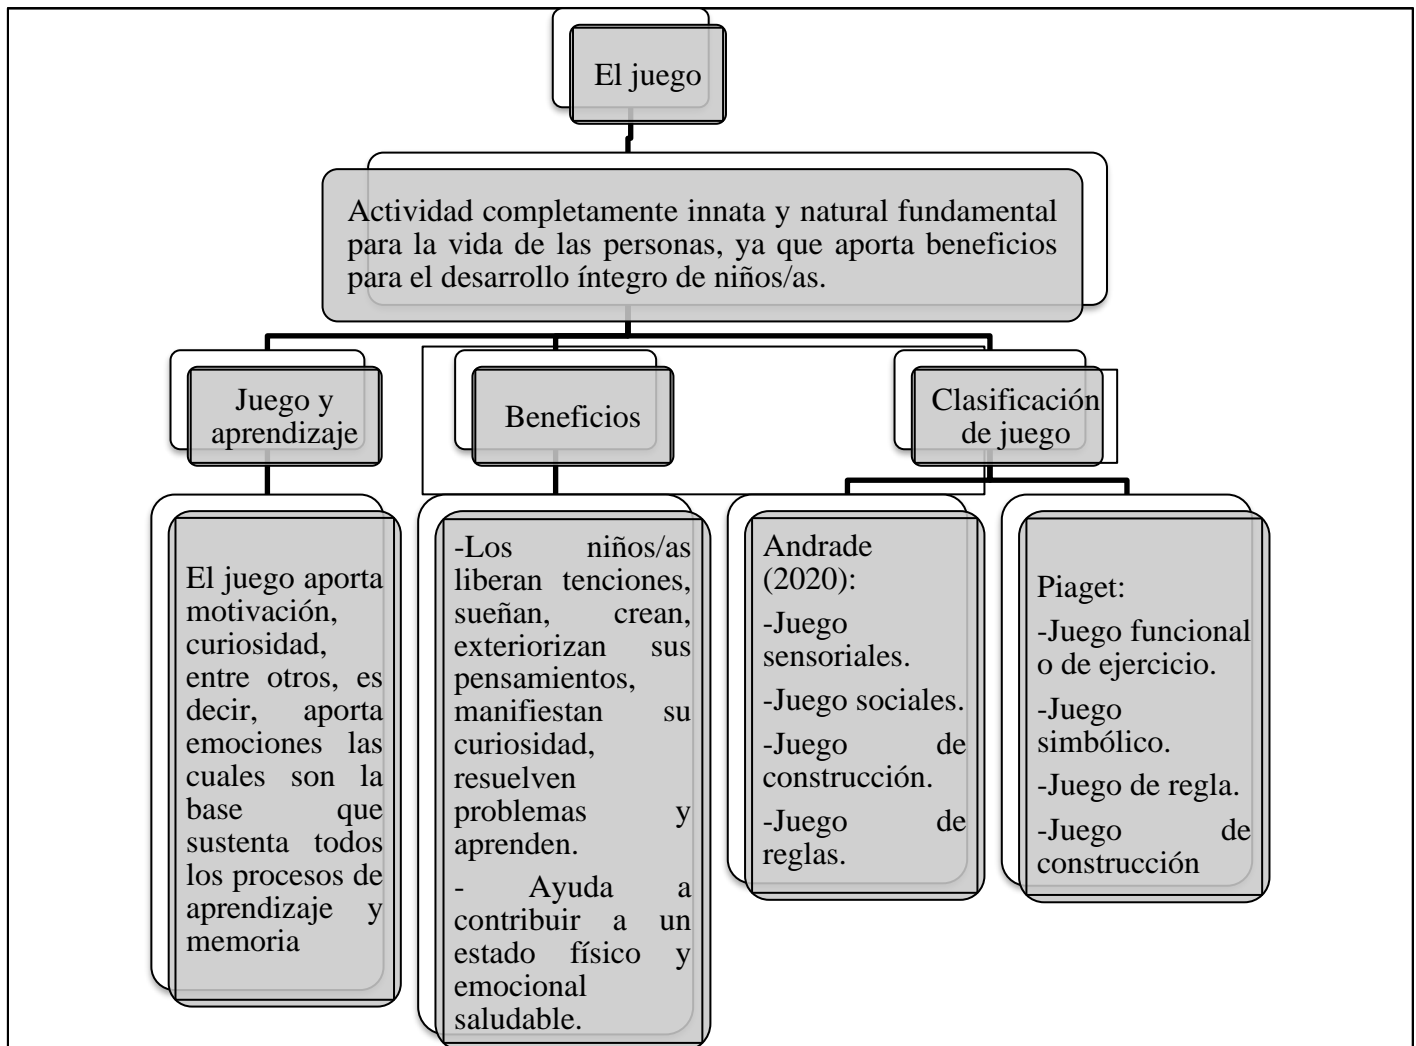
El juego

Actividad completamente innata y natural fundamental para la vida de las personas, ya que aporta beneficios para el desarrollo íntegro de niños/as.

Juego y aprendizaje

Beneficios

Clasificación de juego

El juego aporta motivación, curiosidad, entre otros, es decir, aporta emociones las cuales son la base que sustenta todos los procesos de aprendizaje y memoria

-Los niños/as liberan tenciones, sueñan, crean, exteriorizan sus pensamientos, manifiestan su curiosidad, resuelven problemas y aprenden.

- Ayuda a contribuir a un estado físico y emocional saludable.

Andrade (2020):

-Juego sensoriales.

-Juego sociales.

-Juego de construcción.

-Juego de reglas.

Piaget:

-Juego funcional o de ejercicio.

-Juego simbólico.

-Juego de regla.

-Juego de construcción